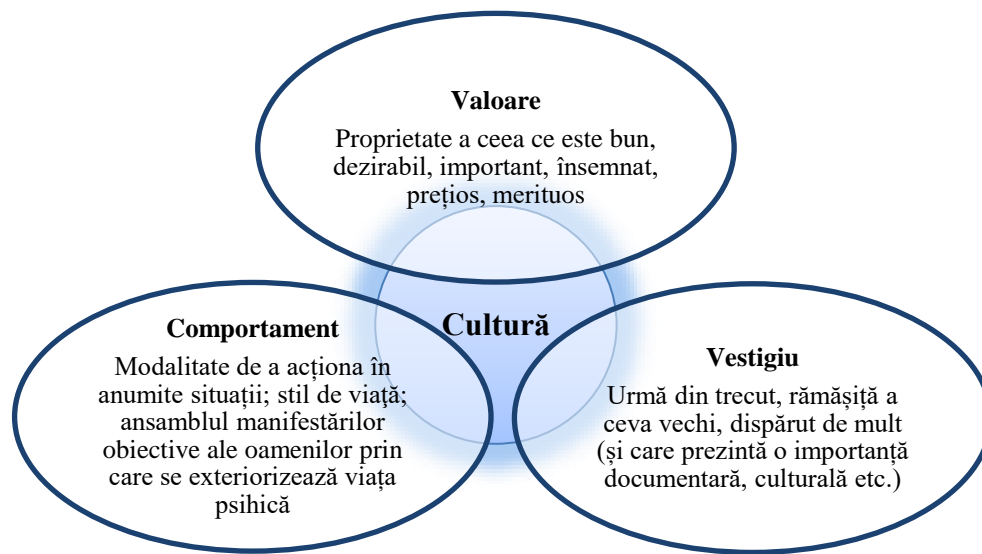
Valoare

Proprietate a ceea ce este bun, dezirabil, important, însemnat, prețios, merituos

Cultură

Comportament

Modalitate de a acționa în anumite situații; stil de viață; ansamblul manifestărilor obiective ale oamenilor prin care se exteriorizează viața psihică

Vestigiu

Urmă din trecut, rămășiță a ceva vechi, dispărut de mult (și care prezintă o importanță documentară, culturală etc.)